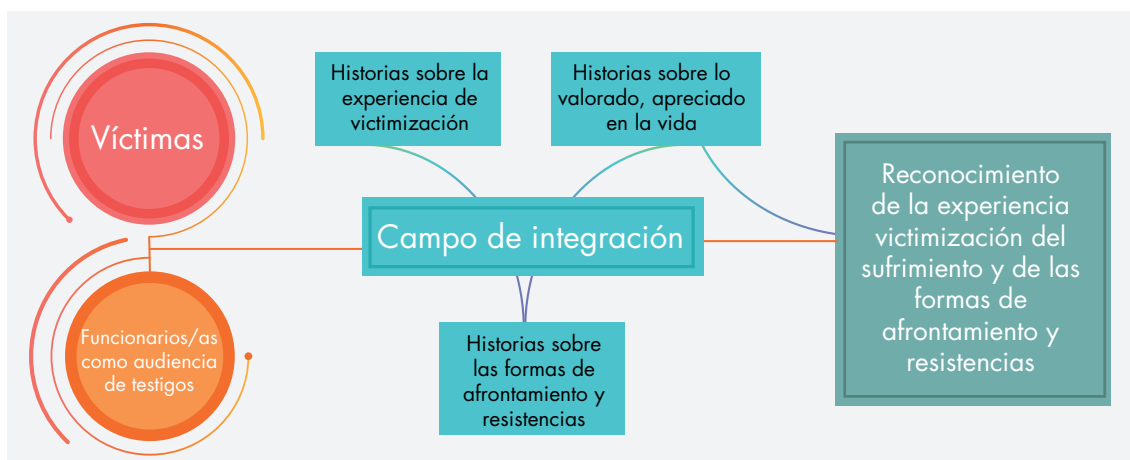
Víctimas

Funcionarios/as como audiencia de testigos

Historias sobre la experiencia de victimización

Historias sobre lo valorado, apreciado en la vida

Campo de integración

Historias sobre las formas de afrontamiento y resistencias

Reconocimiento de la experiencia victimización del sufrimiento y de las formas de afrontamiento y resistencias